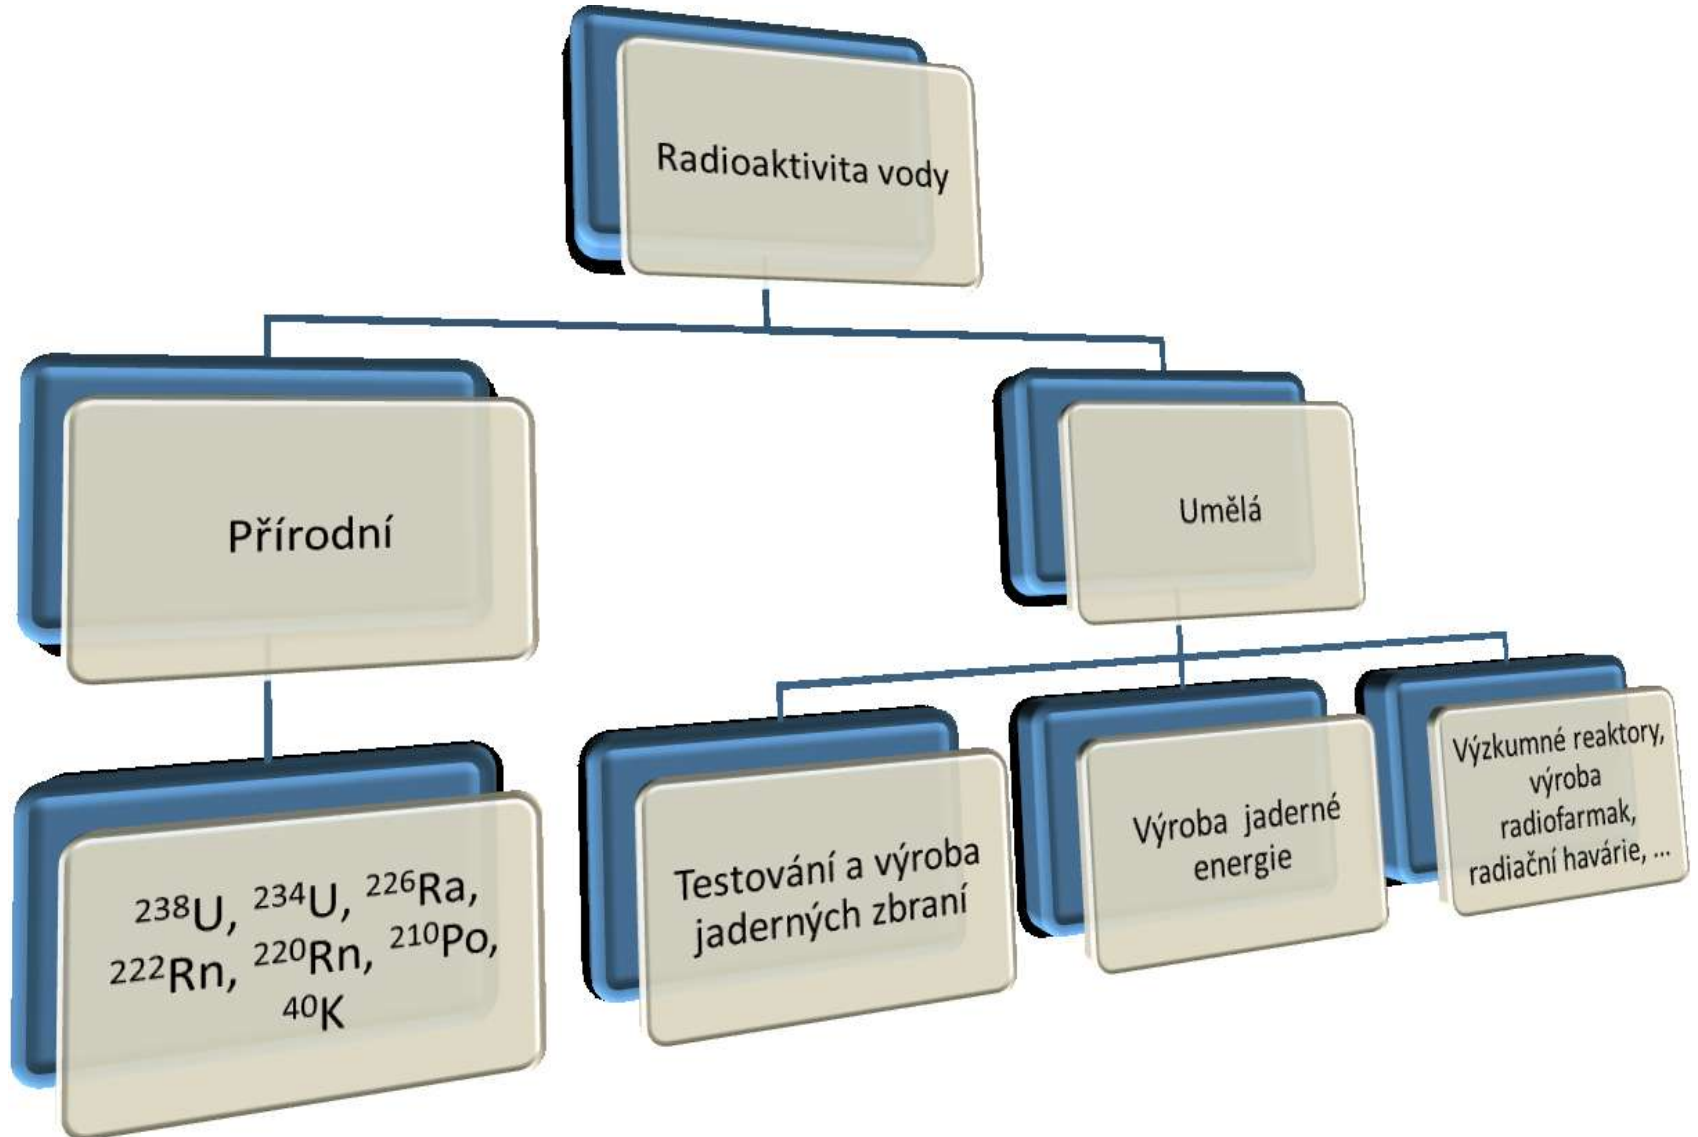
Radioaktivita vody

Přírodní

Umělá

$^{238}U$, $^{234}U$, $^{226}Ra$, $^{222}Rn$, $^{220}Rn$, $^{210}Po$, $^{40}K$

Testování a výroba jaderných zbraní

Výroba jaderné energie

Výzkumné reaktory, výroba radiofarmak, radiační havárie, ...